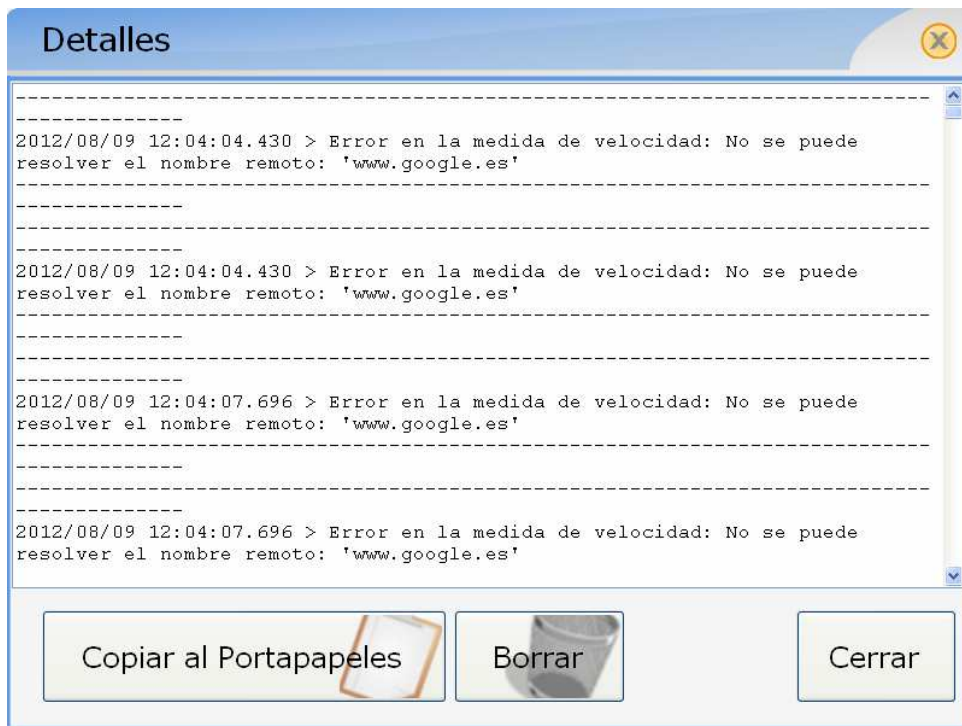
Detalles

--------------------------------------------------------------------------------------------
2012/08/09 12:04:04.430 > Error en la medida de velocidad: No se puede resolver el nombre remoto: 'www.google.es'
--------------------------------------------------------------------------------------------
--------------------------------------------------------------------------------------------
2012/08/09 12:04:04.430 > Error en la medida de velocidad: No se puede resolver el nombre remoto: 'www.google.es'
--------------------------------------------------------------------------------------------
--------------------------------------------------------------------------------------------
2012/08/09 12:04:07.696 > Error en la medida de velocidad: No se puede resolver el nombre remoto: 'www.google.es'
--------------------------------------------------------------------------------------------
--------------------------------------------------------------------------------------------
2012/08/09 12:04:07.696 > Error en la medida de velocidad: No se puede resolver el nombre remoto: 'www.google.es'

Copiar al Portapapeles

Borrar

Cerrar